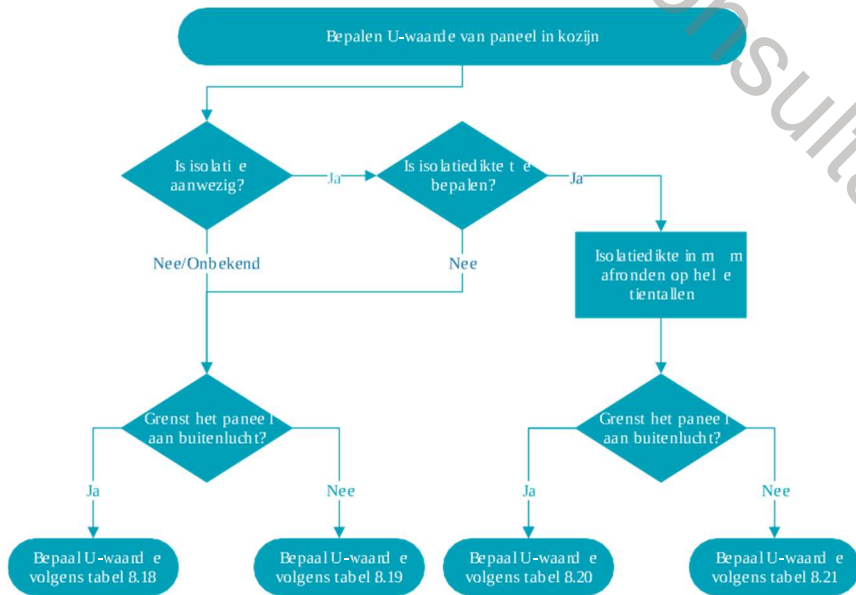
Bepalen U-waarde van paneel in kozijn

Is isolatie aanwezig?

Ja

Is isolatiedikte te bepalen?

Ja

Nee/Onbekend

Nee

Isolatiedikte in mm afronden op hele tientallen

Grenst het paneel aan buitenlucht?

Grenst het paneel aan buitenlucht?

Ja

Nee

Ja

Nee

Bepaal U-waarde volgens tabel 8.18

Bepaal U-waarde volgens tabel 8.19

Bepaal U-waarde volgens tabel 8.20

Bepaal U-waarde volgens tabel 8.21

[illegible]nsulte